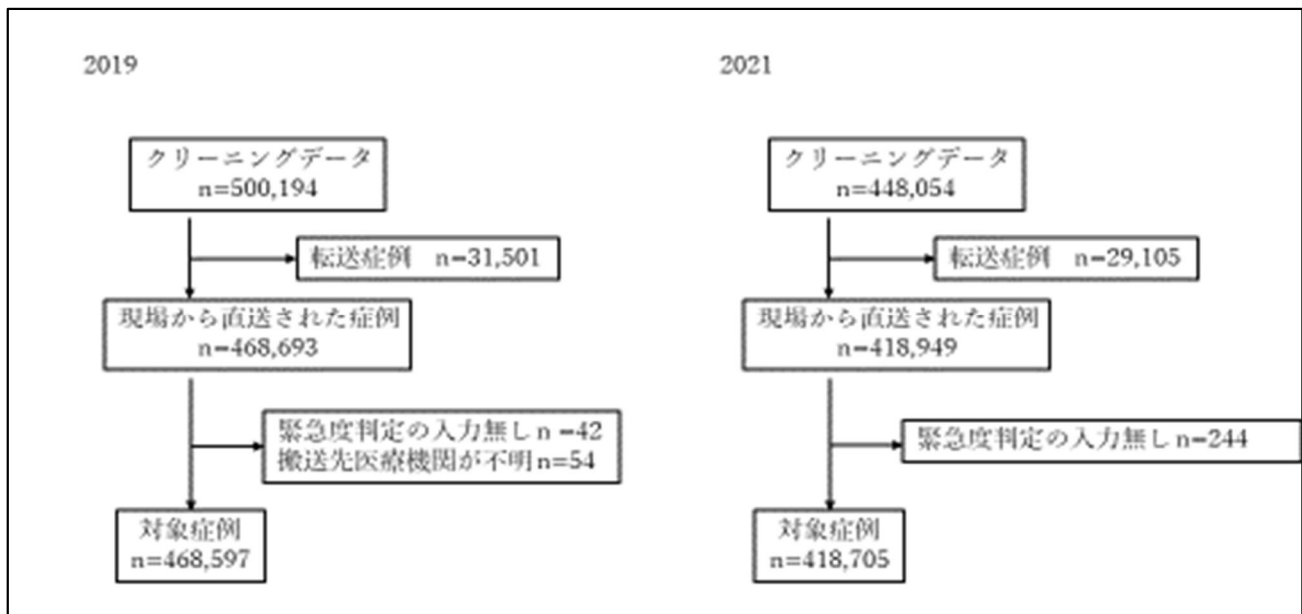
2019

クリーニングデータ
n=500,194

転送症例　n=31,501

現場から直送された症例
n=468,693

緊急度判定の入力無し n =42
搬送先医療機関が不明n=54

対象症例
n=468,597

2021

クリーニングデータ
n=448,054

転送症例　n=29,105

現場から直送された症例
n=418,949

緊急度判定の入力無し n=244

対象症例
n=418,705